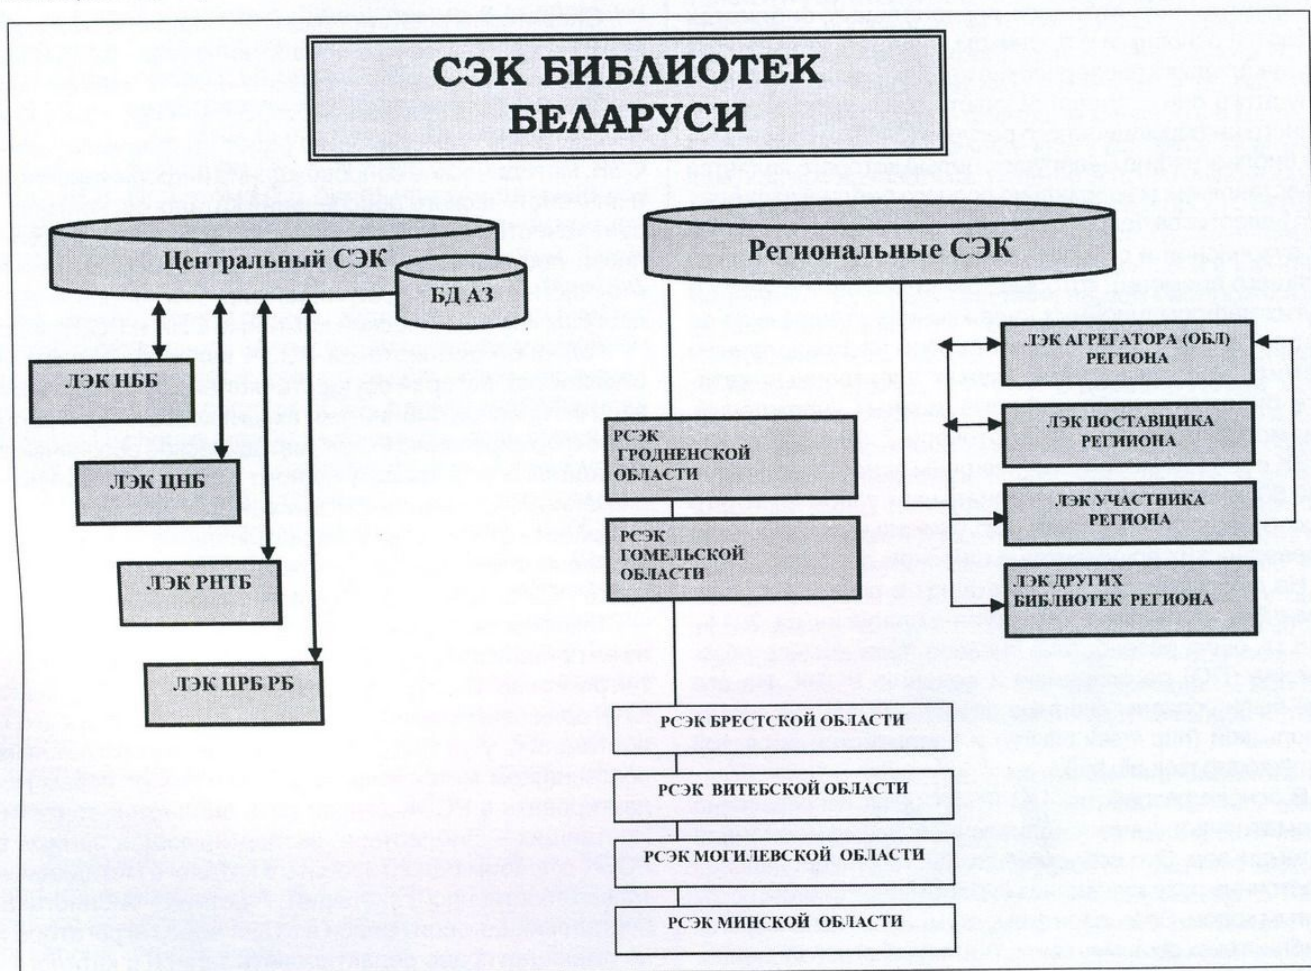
СЭК БИБЛИОТЕК БЕЛАРУСИ

Центральный СЭК

БД АЗ

ЛЭК НББ

ЛЭК ЦНБ

ЛЭК РНТБ

ЛЭК ПРБ РБ

Региональные СЭК

РСЭК ГРОДНЕНСКОЙ ОБЛАСТИ

РСЭК ГОМЕЛЬСКОЙ ОБЛАСТИ

ЛЭК АГРЕГАТОРА (ОБЛ) РЕГИОНА

ЛЭК ПОСТАВЩИКА РЕГИОНА

ЛЭК УЧАСТНИКА РЕГИОНА

ЛЭК ДРУГИХ БИБЛИОТЕК РЕГИОНА

РСЭК БРЕСТСКОЙ ОБЛАСТИ

РСЭК ВИТЕБСКОЙ ОБЛАСТИ

РСЭК МОГИЛЕВСКОЙ ОБЛАСТИ

РСЭК МИНСКОЙ ОБЛАСТИ